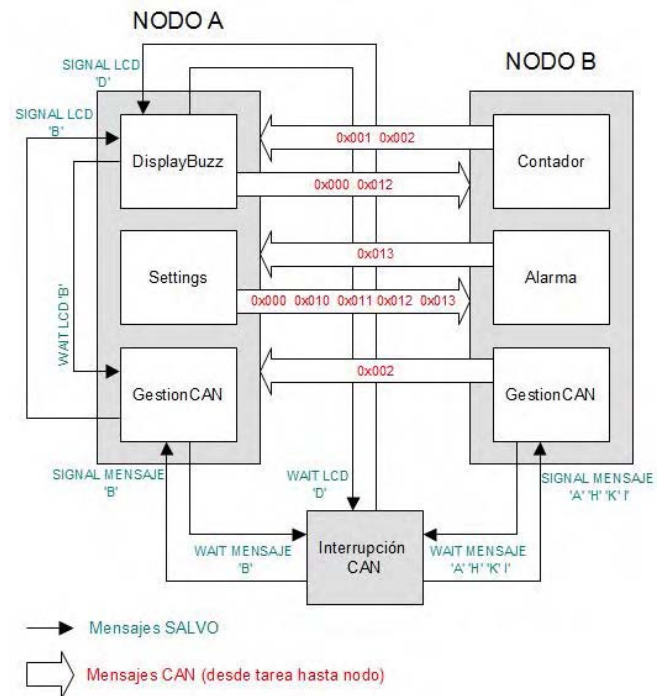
NODO A

NODO B

SIGNAL LCD 'D'

SIGNAL LCD 'B'

DisplayBuzz

0x001 0x002

Contador

0x000 0x012

Settings

0x013

Alarma

0x000 0x010 0x011 0x012 0x013

WAIT LCD 'B'

GestionCAN

0x002

GestionCAN

SIGNAL MENSAJE 'B'

WAIT LCD 'D'

SIGNAL MENSAJE 'A' 'H' 'K' 'I'

WAIT MENSAJE 'B'

Interrupción CAN

WAIT MENSAJE 'A' 'H' 'K' 'I'

Mensajes SALVO

Mensajes CAN (desde tarea hasta nodo)